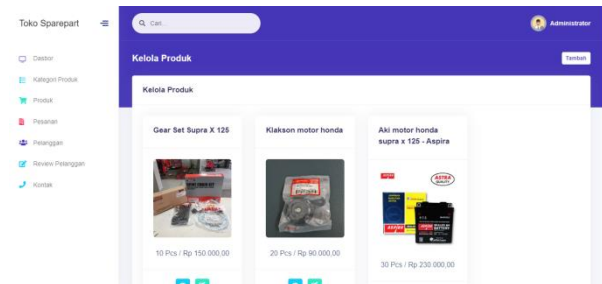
Toko Sparepart

Dasbor
Kategori Produk
Produk
Pesanan
Pelanggan
Review Pelanggan
Kontak

Cari...

Administrator

Kelola Produk

Tambah

Kelola Produk

Gear Set Supra X 125

10 Pcs / Rp 150.000,00

Klakson motor honda

20 Pcs / Rp 90.000,00

Aki motor honda supra x 125 - Aspira

ASPIRA

30 Pcs / Rp 230.000,00